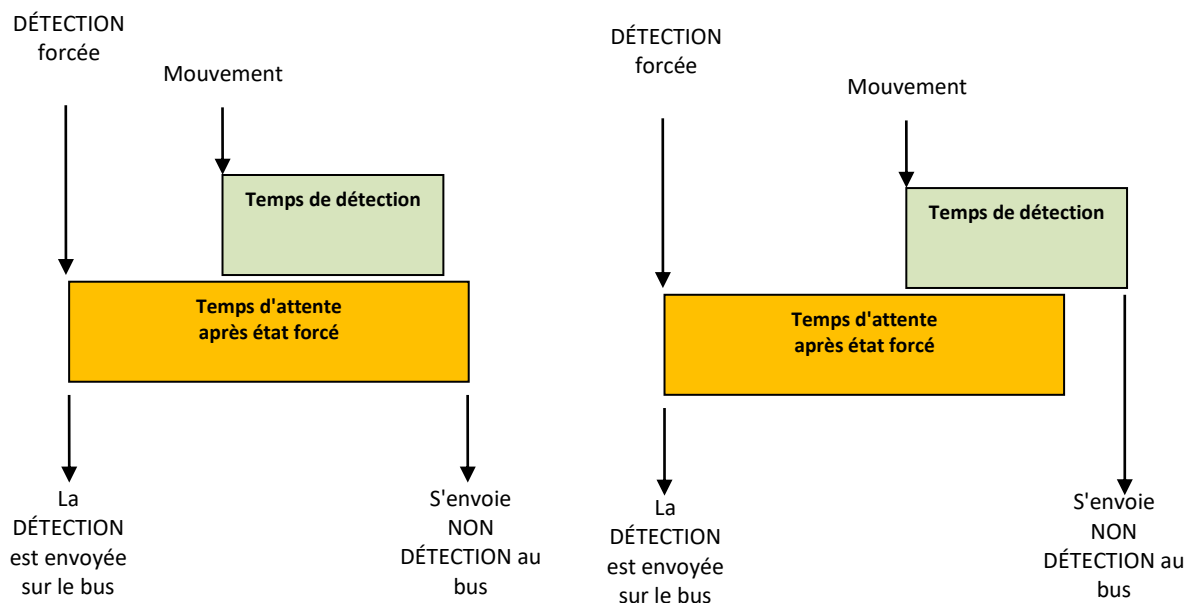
DÉTECTION forcée

Mouvement

Temps de détection

Temps d'attente après état forcé

La DÉTECTION est envoyée sur le bus

S'envoie NON DÉTECTION au bus

DÉTECTION forcée

Mouvement

Temps de détection

Temps d'attente après état forcé

La DÉTECTION est envoyée sur le bus

S'envoie NON DÉTECTION au bus